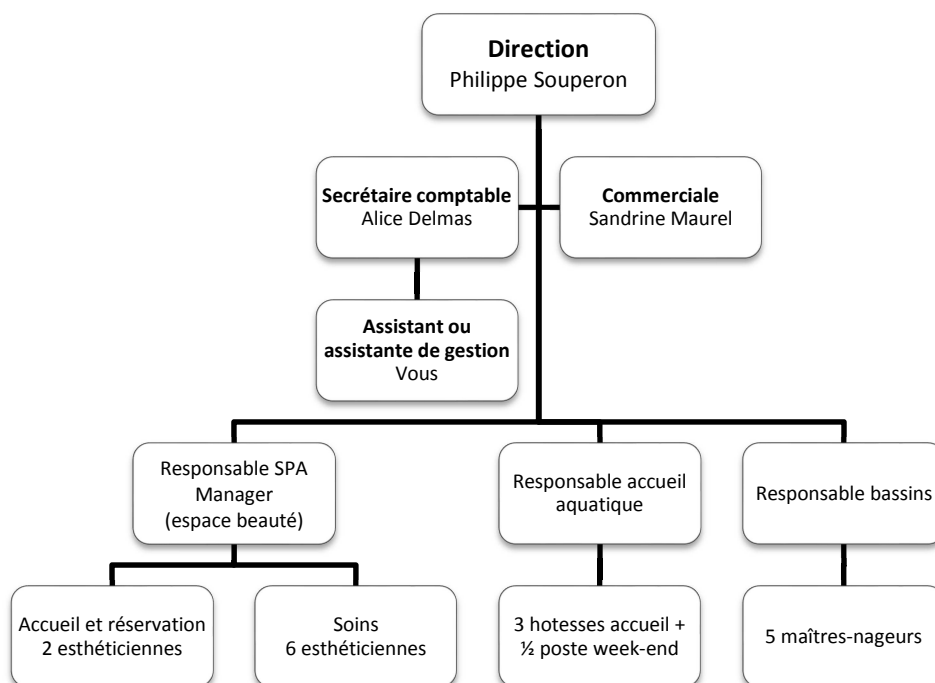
**Direction**
Philippe Souperon

**Secrétaire comptable**
Alice Delmas

**Commerciale**
Sandrine Maurel

**Assistant ou assistante de gestion**
Vous

Responsable SPA Manager (espace beauté)

Responsable accueil aquatique

Responsable bassins

Accueil et réservation
2 esthéticiennes

Soins
6 esthéticiennes

3 hotesses accueil + ½ poste week-end

5 maîtres-nageurs